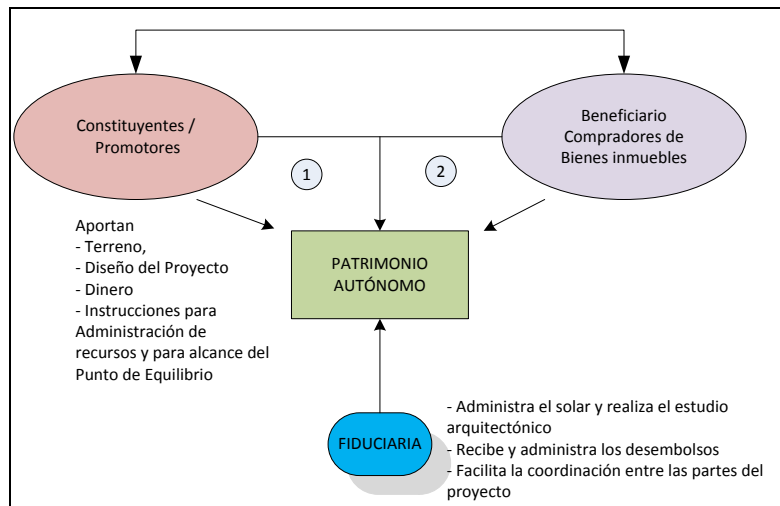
Constituyentes / Promotores

Beneficiario Compradores de Bienes inmuebles

1

2

Aportan
- Terreno,
- Diseño del Proyecto
- Dinero
- Instrucciones para Administración de recursos y para alcance del Punto de Equilibrio

PATRIMONIO AUTÓNOMO

FIDUCIARIA

- Administra el solar y realiza el estudio arquitectónico
- Recibe y administra los desembolsos
- Facilita la coordinación entre las partes del proyecto